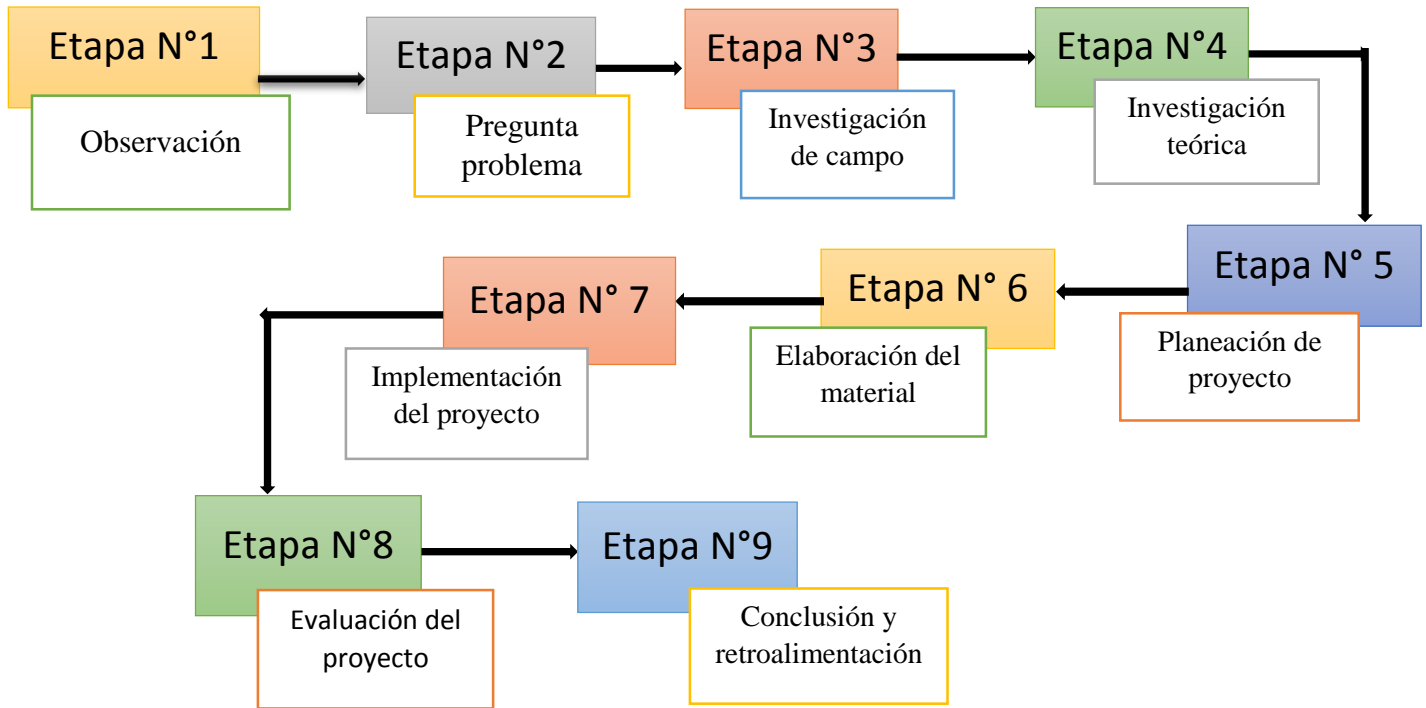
Etapa N°1

Observación

Etapa N°2

Pregunta problema

Etapa N°3

Investigación de campo

Etapa N°4

Investigación teórica

Etapa N° 5

Planeación de proyecto

Etapa N° 6

Elaboración del material

Etapa N° 7

Implementación del proyecto

Etapa N°8

Evaluación del proyecto

Etapa N°9

Conclusión y retroalimentación